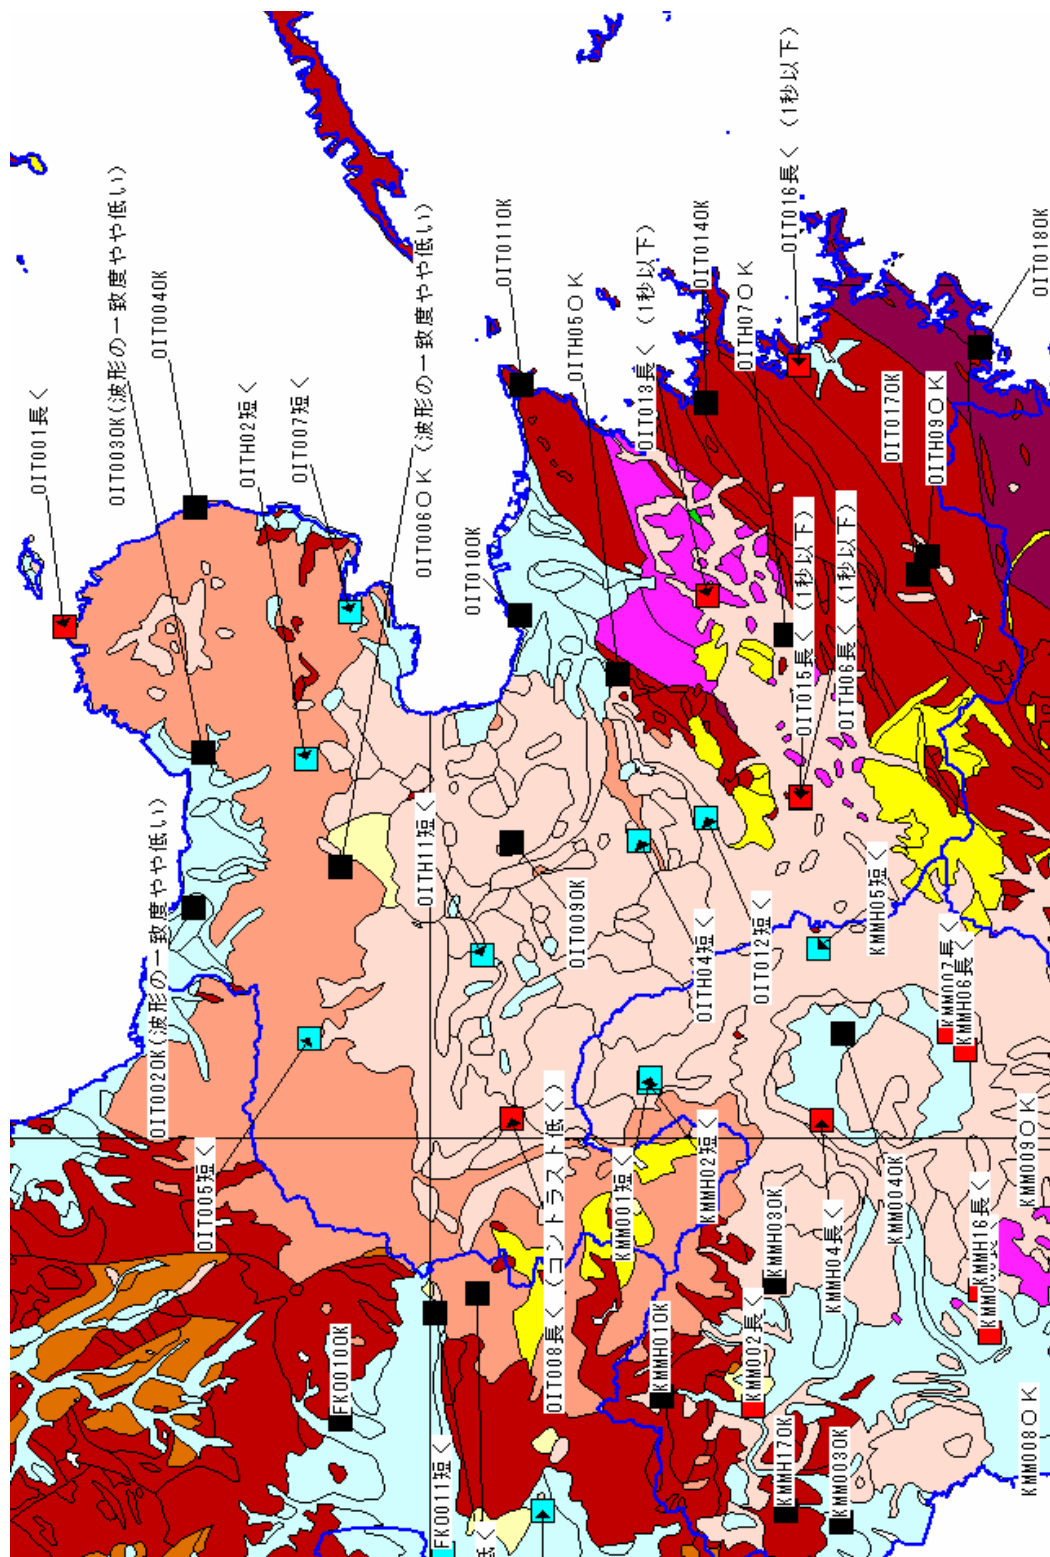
OIT001長＜
OIT003OK（波形の一致度やや低い）
OIT004OK
OITH02短＜
OIT007短＜
OIT006OK（波形の一致度やや低い）
OIT011OK
OIT010OK
OITH05OK
OIT013長＜（1秒以下）
OIT014OK
OITH07OK
OIT016長＜（1秒以下）
OIT018OK
OIT017OK
OITH09OK
OIT015長＜（1秒以下）
OITH06長＜（1秒以下）
OIT002OK（波形の一致度やや低い）
OITH11短＜
OIT009OK
OITH04短＜
OIT012短＜
KMMH05短＜
KMM007長＜
KMMH06長＜
OIT005短＜
OIT008長＜（コントラスト低い）
KMM001短＜
KMMH02短＜
KMMH03OK
KMMH04長＜
KMM004OK
KMM009OK
KMMH16長＜
KMM0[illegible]
FKO010OK
KMMH01OK
KMM002長＜
FKO011短＜
KMMH17OK
KMM003OK
KMM008OK
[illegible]短＜